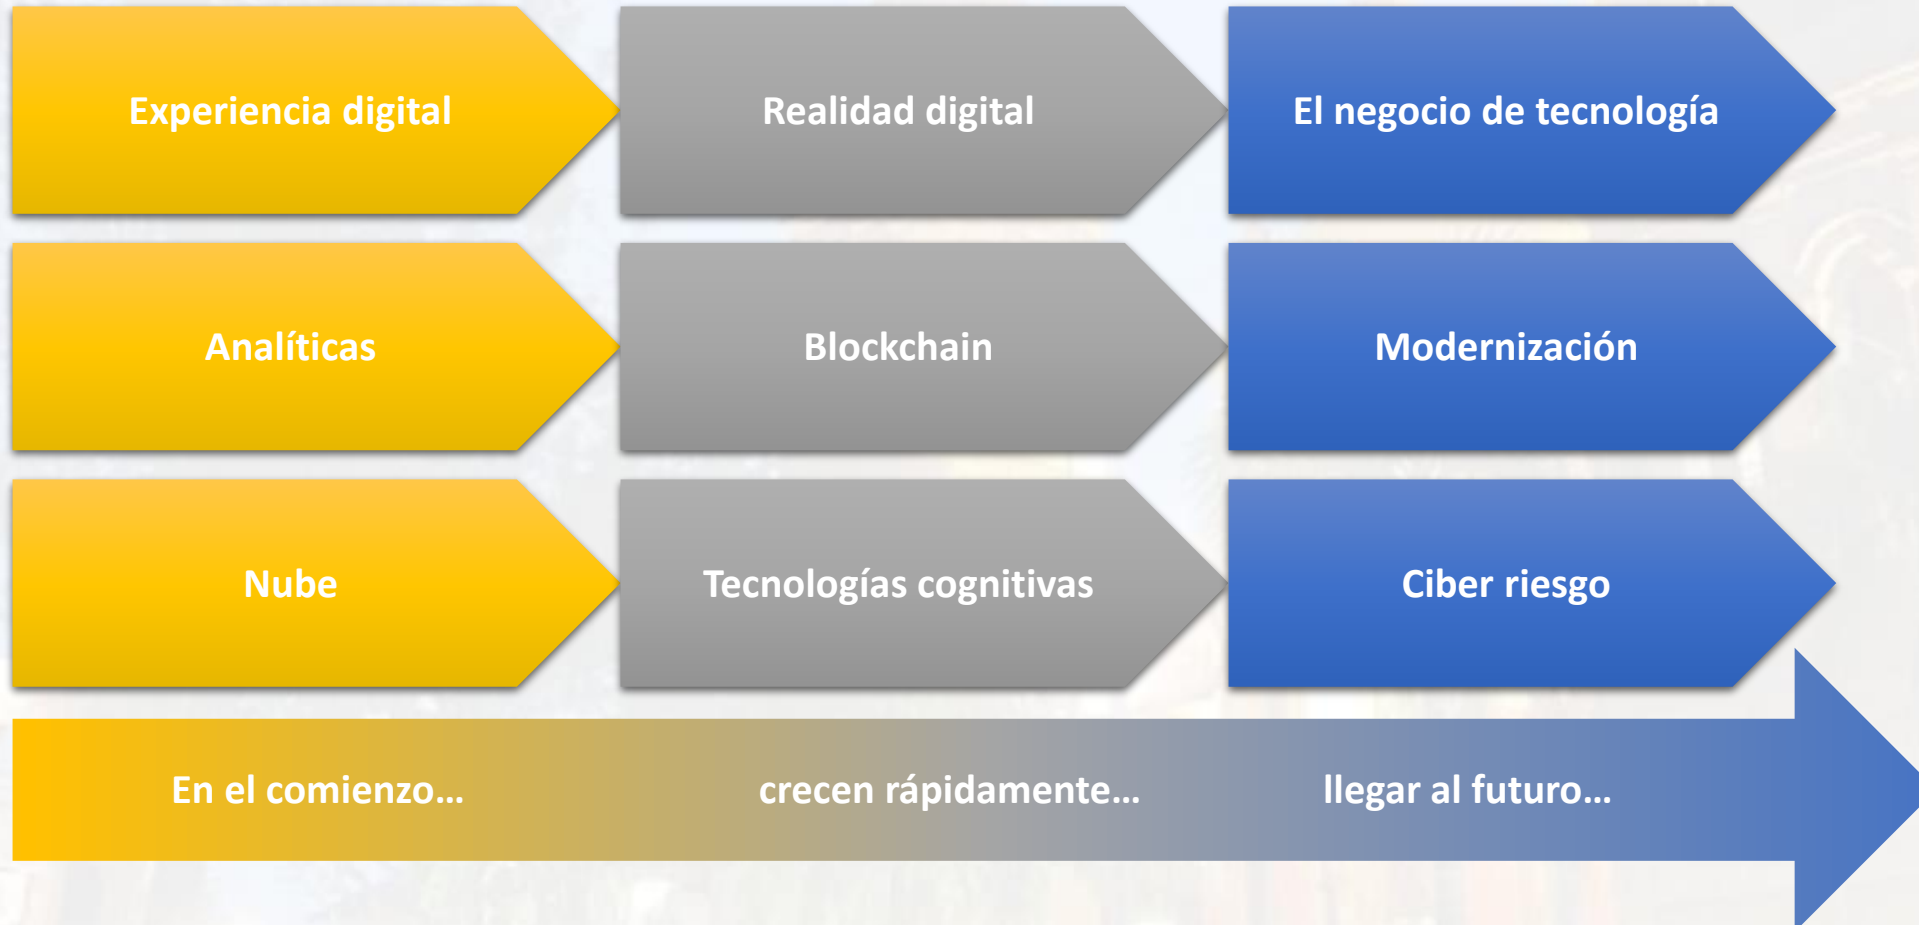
Experiencia digital

Realidad digital

El negocio de tecnología

Analíticas

Blockchain

Modernización

Nube

Tecnologías cognitivas

Ciber riesgo

En el comienzo...

crecen rápidamente...

llegar al futuro...